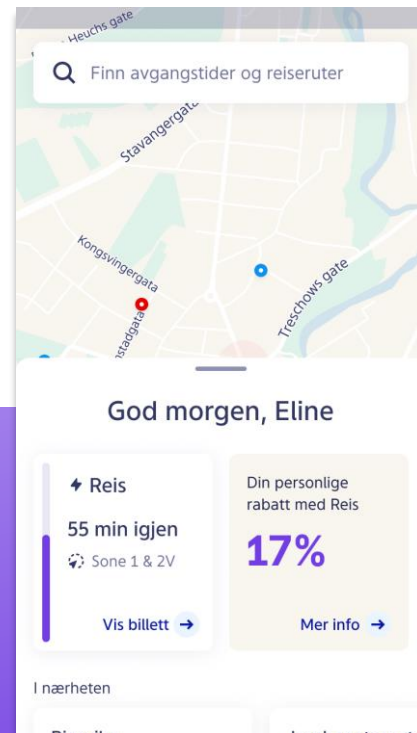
Heuchs gate

Finn avgangstider og reiseruter

Stavangergata

Kongsvingergata

Treschows gate

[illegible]nstadgata

God morgen, Eline

Reis

55 min igjen

Sone 1 & 2V

Vis billett →

Din personlige rabatt med Reis

17%

Mer info →

I nærheten